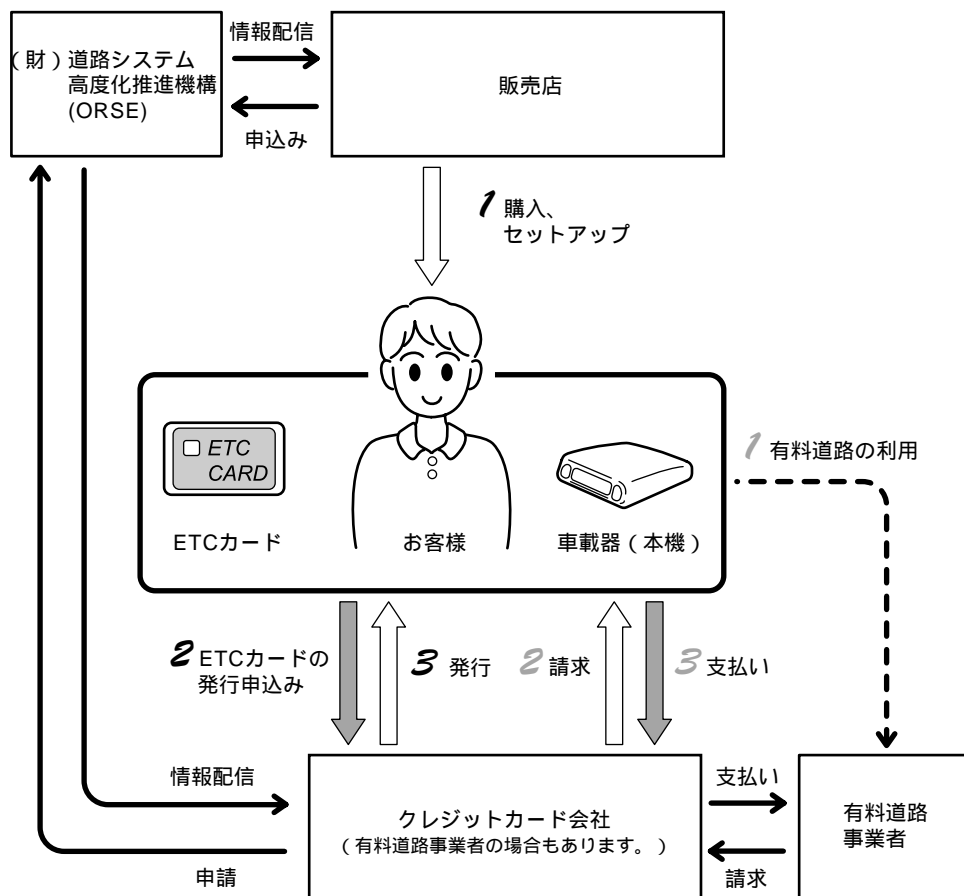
(財)道路システム高度化推進機構(ORSE)

情報配信

申込み

販売店

1 購入、セットアップ

ETC CARD

ETCカード

お客様

車載器(本機)

1 有料道路の利用

2 ETCカードの発行申込み

3 発行

2 請求

3 支払い

情報配信

申請

クレジットカード会社
(有料道路事業者の場合もあります。)

支払い

請求

有料道路事業者